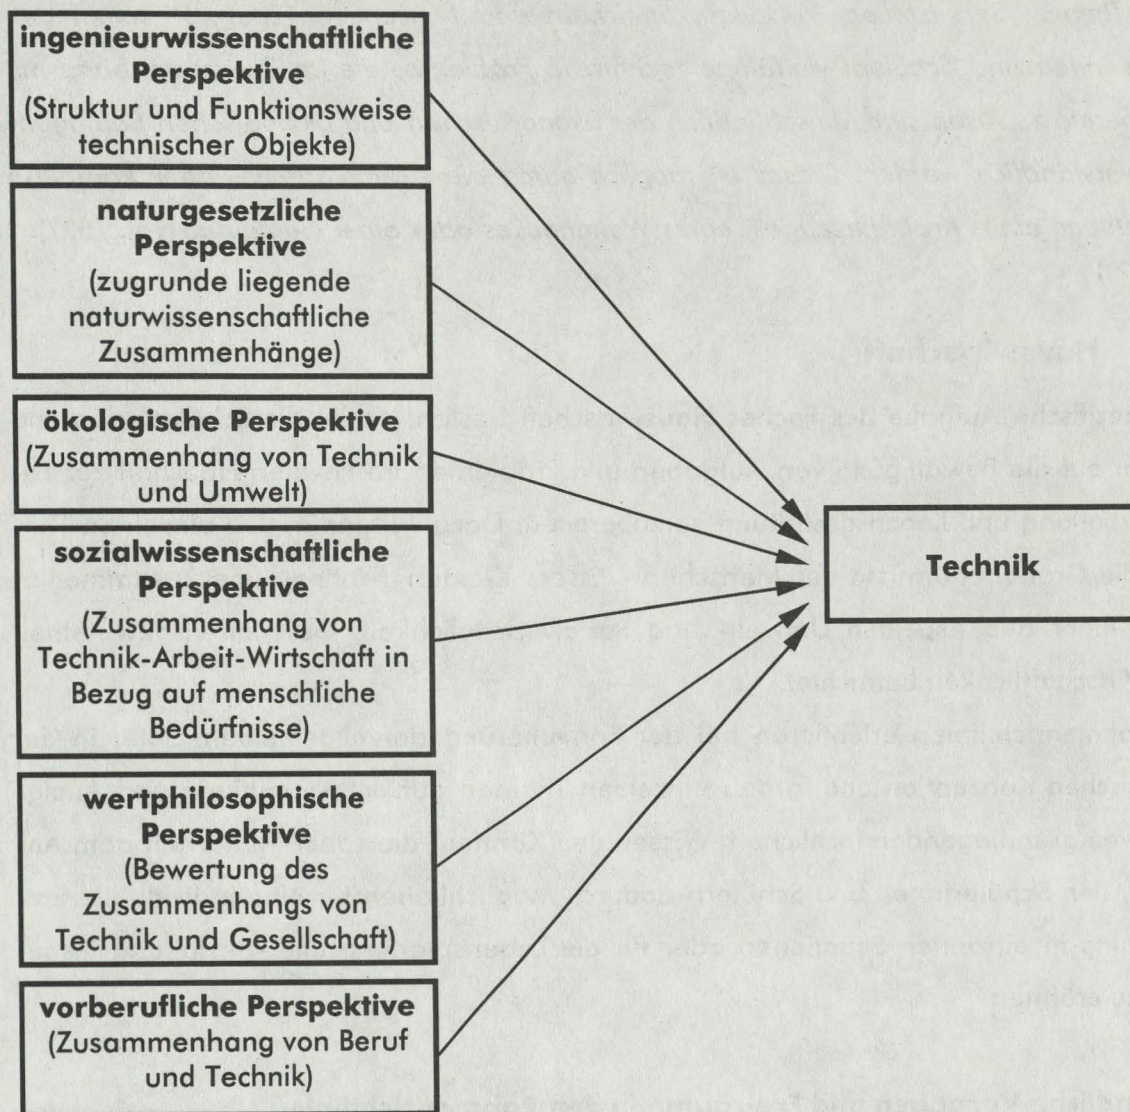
ingenieurwissenschaftliche Perspektive (Struktur und Funktionsweise technischer Objekte)

naturgesetzliche Perspektive (zugrunde liegende naturwissenschaftliche Zusammenhänge)

ökologische Perspektive (Zusammenhang von Technik und Umwelt)

sozialwissenschaftliche Perspektive (Zusammenhang von Technik-Arbeit-Wirtschaft in Bezug auf menschliche Bedürfnisse)

wertphilosophische Perspektive (Bewertung des Zusammenhangs von Technik und Gesellschaft)

vorberufliche Perspektive (Zusammenhang von Beruf und Technik)

Technik